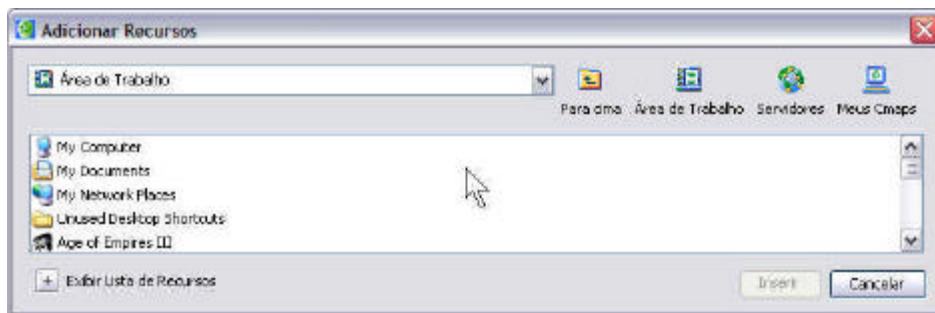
Adicionar Recursos

Área de Trabalho

Para cima
Área de Trabalho
Servidores
Meus Cmaps

My Computer
My Documents
My Network Places
Unused Desktop Shortcuts
Age of Empires III

Exibir Lista de Recursos

Inserir
Cancelar